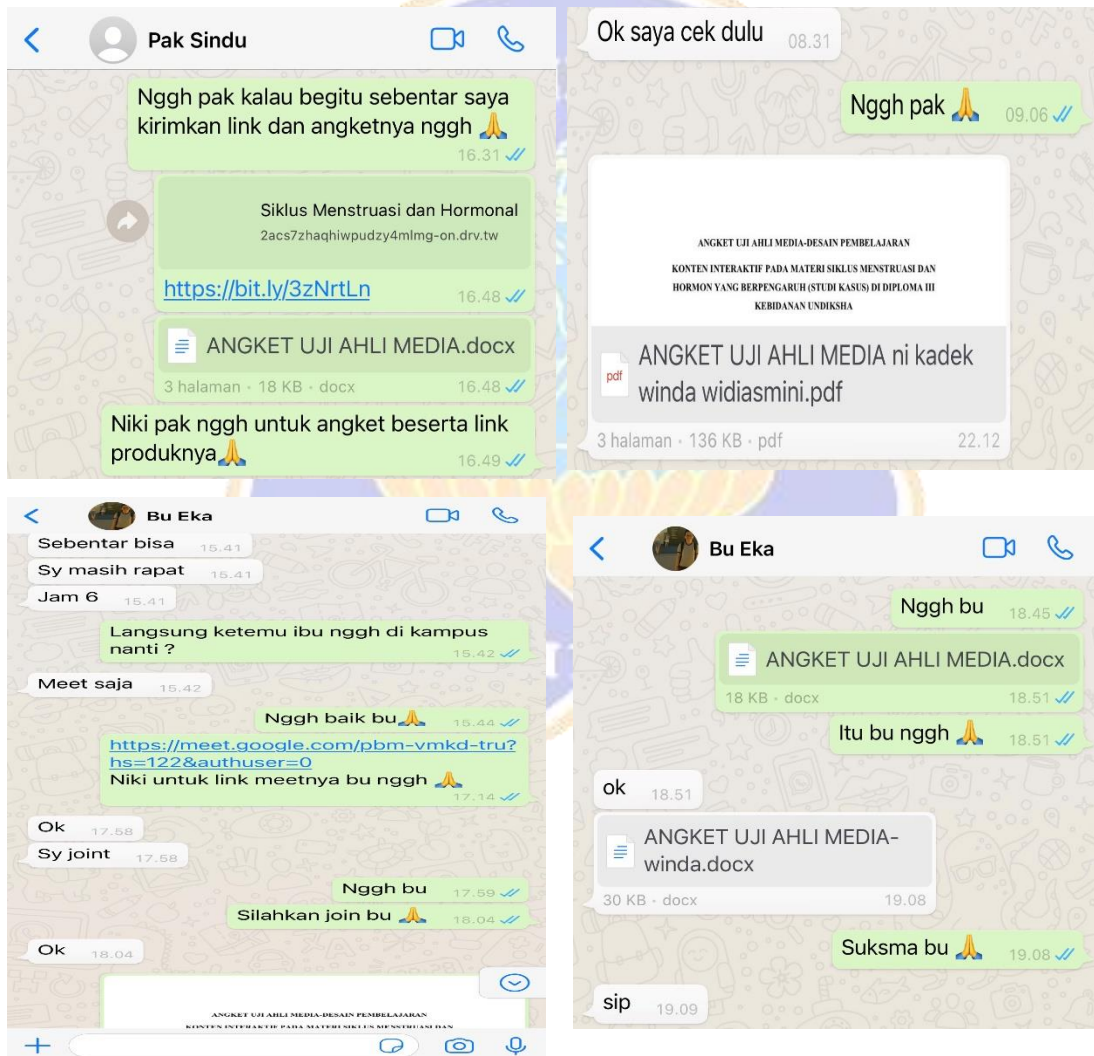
Pak Sindu

Nggh pak kalau begitu sebentar saya kirimkan link dan angketnya nggh 🙏 16.31

Siklus Menstruasi dan Hormonal
2acs7zhaqhiwpudzy4mlmg-on.drv.tw

https://bit.ly/3zNrtLn 16.48

ANGKET UJI AHLI MEDIA.docx
3 halaman • 18 KB • docx 16.48

Niki pak nggh untuk angket beserta link produknya🙏 16.49

Ok saya cek dulu 08.31

Nggh pak 🙏 09.06

ANGKET UJI AHLI MEDIA-DESAIN PEMBELAJARAN
KONTEN INTERAKTIF PADA MATERI SIKLUS MENSTRUASI DAN HORMON YANG BERPENGARUH (STUDI KASUS) DI DIPLOMA III KEBIDANAN UNDIKSHA

ANGKET UJI AHLI MEDIA ni kadek winda widiasmini.pdf
3 halaman • 136 KB • pdf 22.12

Bu Eka

Sebentar bisa 15.41
Sy masih rapat 15.41
Jam 6 15.41
Langsung ketemu ibu nggh di kampus nanti ? 15.42
Meet saja 15.42
Nggh baik bu🙏 15.44
https://meet.google.com/pbm-vmkd-tru?hs=122&authuser=0
Niki untuk link meetnya bu nggh 🙏 17.14
Ok 17.58
Sy joint 17.58
Nggh bu 17.59
Silahkan join bu 🙏 18.04
Ok 18.04

ANGKET UJI AHLI MEDIA-DESAIN PEMBELAJARAN
KONTEN INTERAKTIF PADA MATERI SIKLUS MENSTRUASI DAN

Bu Eka

Nggh bu 18.45
ANGKET UJI AHLI MEDIA.docx
18 KB • docx 18.51
Itu bu nggh 🙏 18.51
ok 18.51
ANGKET UJI AHLI MEDIA-winda.docx
30 KB • docx 19.08
Suksma bu 🙏 19.08
sip 19.09